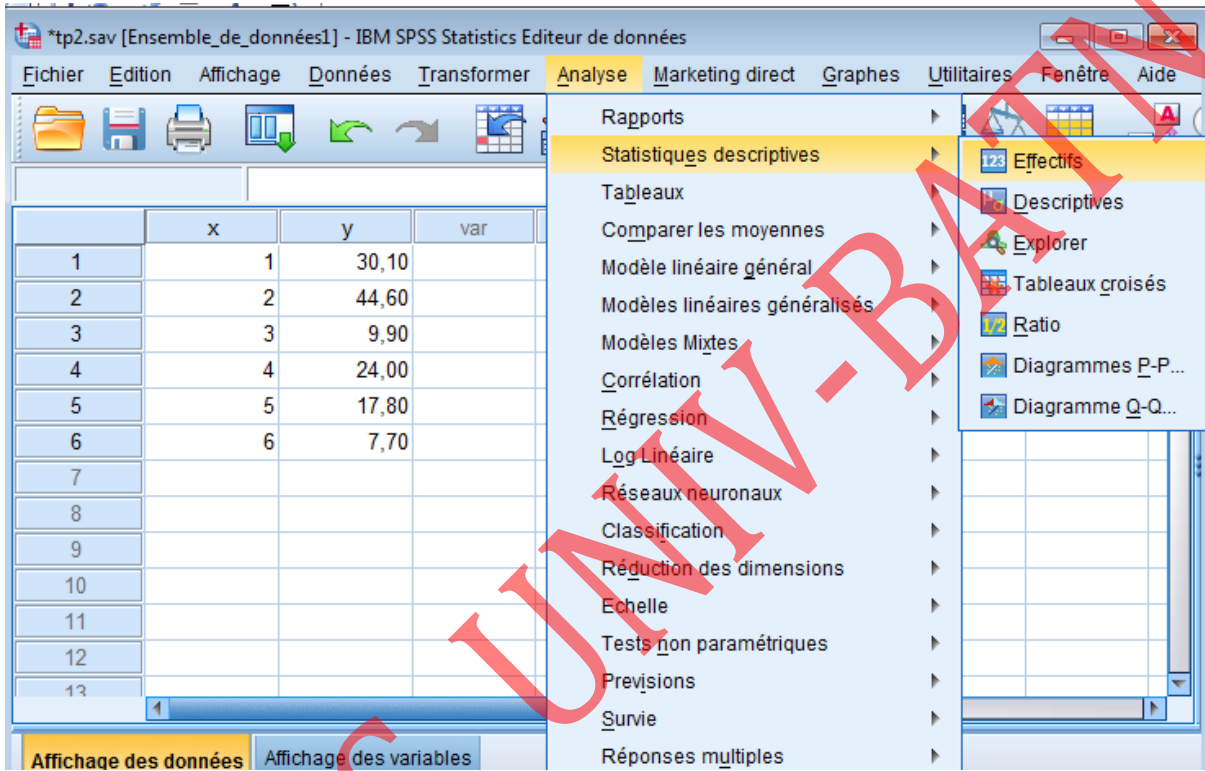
*tp2.sav [Ensemble_de_données1] - IBM SPSS Statistics Editeur de données

Fichier Edition Affichage Données Transformer Analyse Marketing direct Graphes Utilitaires Fenêtre Aide

| | x | y | var |
|---|---|---|---|
| 1 | 1 | 30,10 | |
| 2 | 2 | 44,60 | |
| 3 | 3 | 9,90 | |
| 4 | 4 | 24,00 | |
| 5 | 5 | 17,80 | |
| 6 | 6 | 7,70 | |
| 7 | | | |
| 8 | | | |
| 9 | | | |
| 10 | | | |
| 11 | | | |
| 12 | | | |
| 13 | | | |

Rapports
Statistiques descriptives
Tableaux
Comparer les moyennes
Modèle linéaire général
Modèles linéaires généralisés
Modèles Mixtes
Corrélation
Régression
Log Linéaire
Réseaux neuronaux
Classification
Réduction des dimensions
Echelle
Tests non paramétriques
Prévisions
Survie
Réponses multiples

Effectifs
Descriptives
Explorer
Tableaux croisés
Ratio
Diagrammes P-P...
Diagramme Q-Q...

Affichage des données Affichage des variables

UNIV-BATN